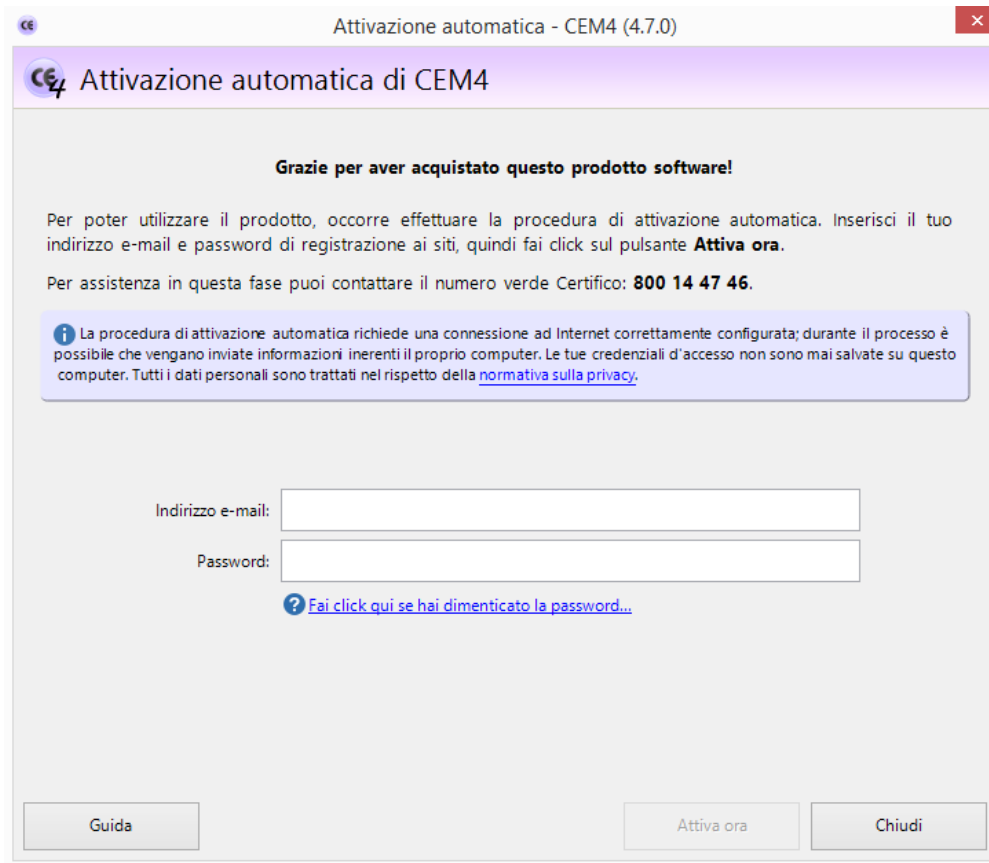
Attivazione automatica - CEM4 (4.7.0)

Attivazione automatica di CEM4

Grazie per aver acquistato questo prodotto software!

Per poter utilizzare il prodotto, occorre effettuare la procedura di attivazione automatica. Inserisci il tuo indirizzo e-mail e password di registrazione ai siti, quindi fai click sul pulsante Attiva ora.

Per assistenza in questa fase puoi contattare il numero verde Certifico: 800 14 47 46.

La procedura di attivazione automatica richiede una connessione ad Internet correttamente configurata; durante il processo è possibile che vengano inviate informazioni inerenti il proprio computer. Le tue credenziali d'accesso non sono mai salvate su questo computer. Tutti i dati personali sono trattati nel rispetto della normativa sulla privacy.

Indirizzo e-mail:

Password:

Fai click qui se hai dimenticato la password...

Guida

Attiva ora

Chiudi